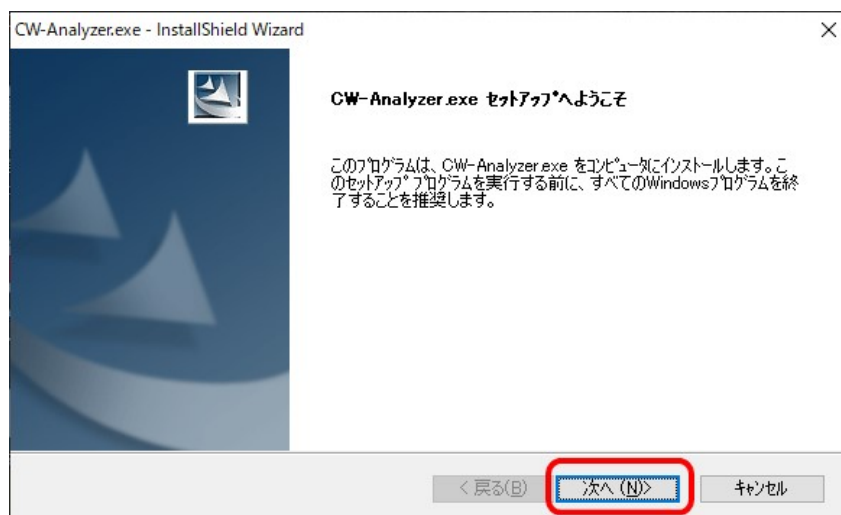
CW-Analyzer.exe - InstallShield Wizard

×

CW-Analyzer.exe ｾｯﾄｱｯﾌﾟへようこそ

このﾌﾟﾛｸﾞﾗﾑは、CW-Analyzer.exe をｺﾝﾋﾟｭｰﾀにインストールします。このｾｯﾄｱｯﾌﾟ ﾌﾟﾛｸﾞﾗﾑを実行する前に、すべてのWindowsﾌﾟﾛｸﾞﾗﾑを終了することを推奨します。

< 戻る(B)

次へ (N)>

ｷｬﾝｾﾙ